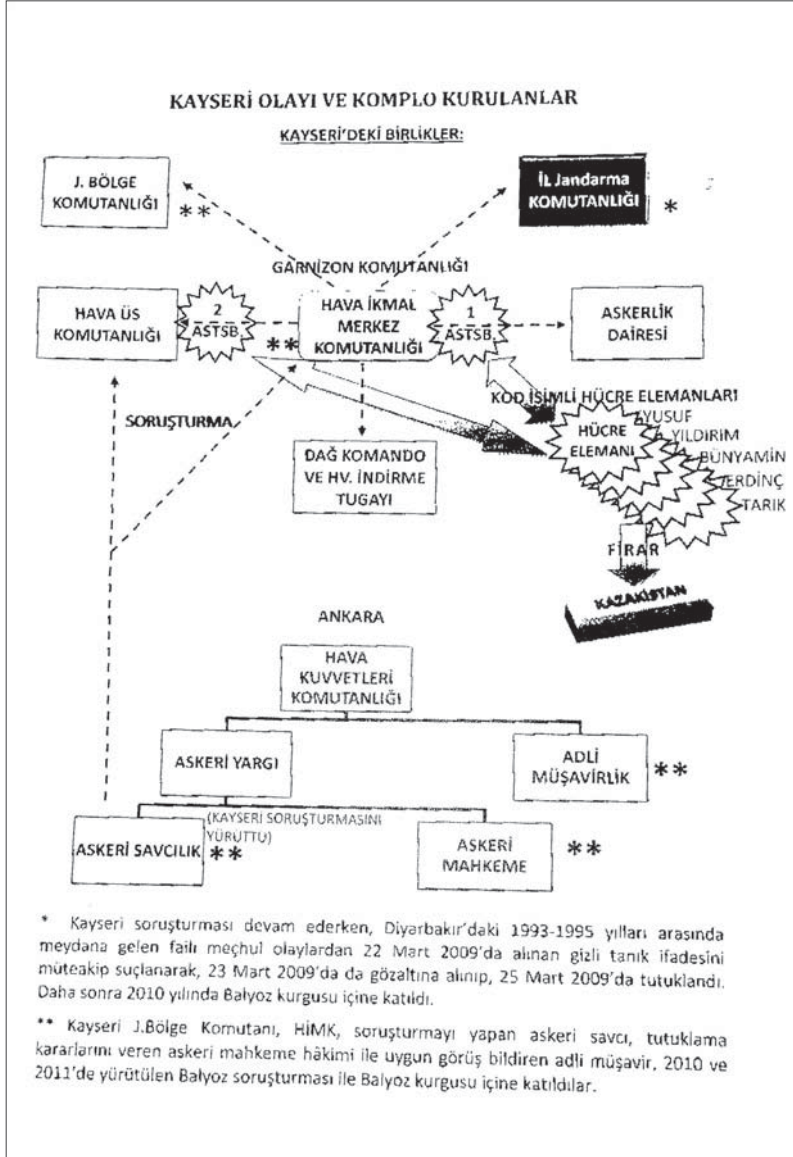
KAYSERİ OLAYI VE KOMPLO KURULANLAR

KAYSERİ'DEKİ BİRLİKLER:

J. BÖLGE KOMUTANLIĞI **

İL Jandarma KOMUTANLIĞI *

GARNİZON KOMUTANLIĞI

HAVA ÜS KOMUTANLIĞI

2 ASTSB

HAVA İKMAL MERKEZ KOMUTANLIĞI **

1 ASTSB

ASKERLİK DAİRESİ

KOD İSİMLİ HÜCRE ELEMANLARI

SORUŞTURMA

DAĞ KOMANDO VE HV. İNDİRME TUGAYI

HÜCRE ELEMANI

YUSUF

YILDIRIM

BÜNYAMİN

ERDİNÇ

TARIK

FİRAR

KAZAKİSTAN

ANKARA

HAVA KUVVETLERİ KOMUTANLIĞI

ASKERİ YARGI

ADLİ MÜŞAVİRLİK **

ASKERİ SAVCILIK **

(KAYSERİ SORUŞTURMASINI YÜRÜTTÜ)

ASKERİ MAHKEME **

* Kayseri soruşturması devam ederken, Diyarbakır'daki 1993-1995 yılları arasında meydana gelen faili meçhul olaylardan 22 Mart 2009'da alınan gizli tanık ifadesini müteakip suçlanarak, 23 Mart 2009'da da gözaltına alınıp, 25 Mart 2009'da tutuklandı. Daha sonra 2010 yılında Balyoz kurgusu içine katıldı.

** Kayseri J.Bölge Komutanı, HİMK, soruşturmayı yapan askeri savcı, tutuklama kararlarını veren askeri mahkeme hâkimi ile uygun görüş bildiren adli müşavir, 2010 ve 2011'de yürütülen Balyoz soruşturması ile Balyoz kurgusu içine katıldılar.